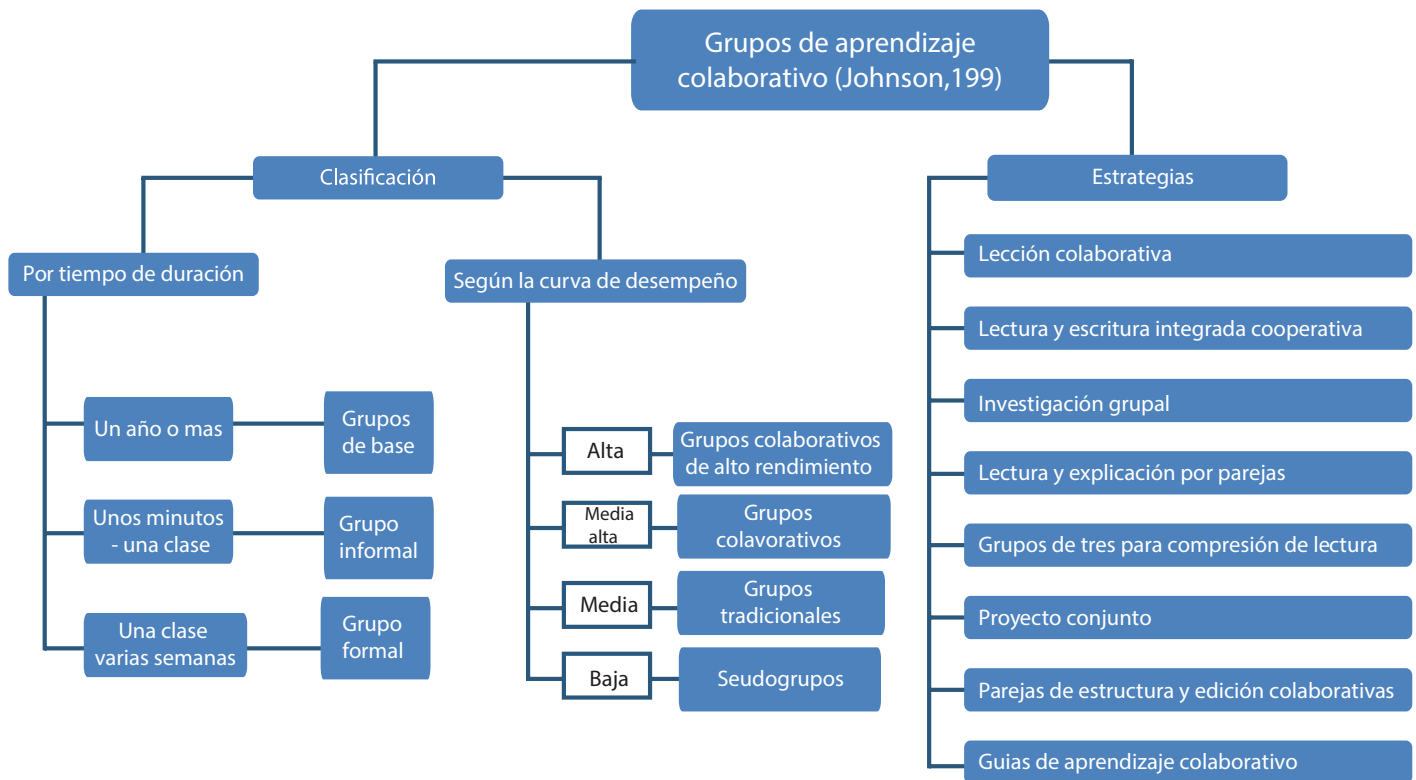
Grupos de aprendizaje colaborativo (Johnson,199)

Clasificación

Por tiempo de duración

Un año o mas

Grupos de base

Unos minutos - una clase

Grupo informal

Una clase varias semanas

Grupo formal

Según la curva de desempeño

Alta

Grupos colaborativos de alto rendimiento

Media alta

Grupos colavorativos

Media

Grupos tradicionales

Baja

Seudogrupos

Estrategias

Lección colaborativa

Lectura y escritura integrada cooperativa

Investigación grupal

Lectura y explicación por parejas

Grupos de tres para compresión de lectura

Proyecto conjunto

Parejas de estructura y edición colaborativas

Guias de aprendizaje colaborativo